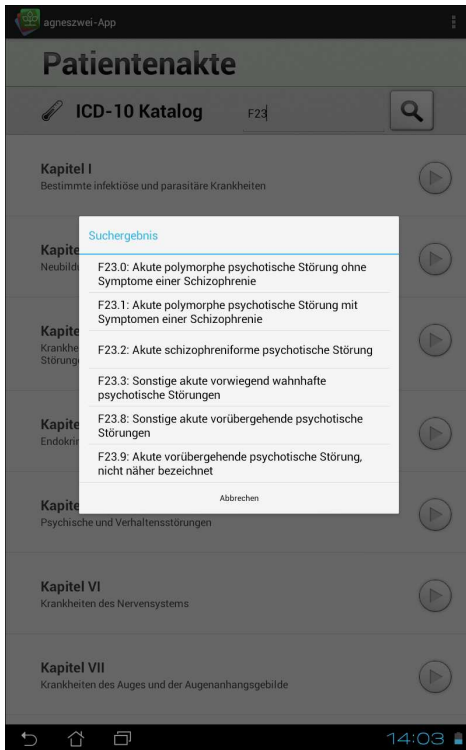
agneszwei-App

Patientenakte

ICD-10 Katalog F23

Kapitel I
Bestimmte infektiöse und parasitäre Krankheiten

Kapite
Neubild

Kapite
Krankhe
Störung

Kapite
Endokri

Kapite
Psychische und Verhaltensstörungen

Kapitel VI
Krankheiten des Nervensystems

Kapitel VII
Krankheiten des Auges und der Augenanhangsgebilde

Suchergebnis

F23.0: Akute polymorphe psychotische Störung ohne Symptome einer Schizophrenie

F23.1: Akute polymorphe psychotische Störung mit Symptomen einer Schizophrenie

F23.2: Akute schizophreniforme psychotische Störung

F23.3: Sonstige akute vorwiegend wahnhafte psychotische Störungen

F23.8: Sonstige akute vorübergehende psychotische Störungen

F23.9: Akute vorübergehende psychotische Störung, nicht näher bezeichnet

Abbrechen

14:03